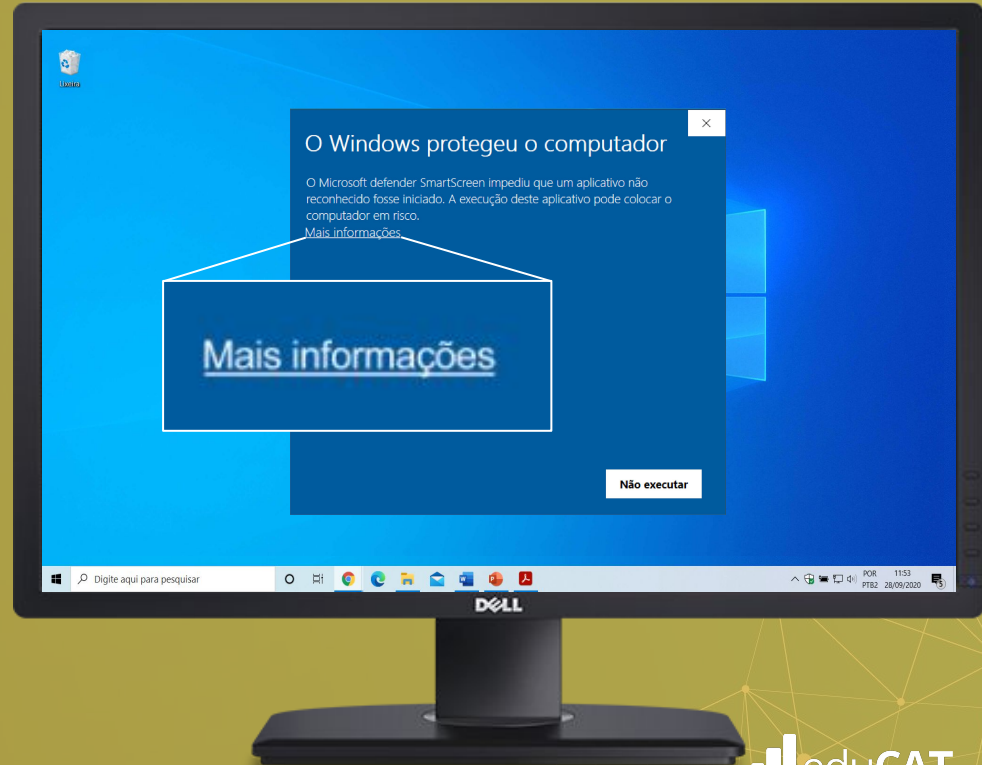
Lixeira

O Windows protegeu o computador

O Microsoft defender SmartScreen impediu que um aplicativo não reconhecido fosse iniciado. A execução deste aplicativo pode colocar o computador em risco.
Mais informações

Mais informações

Não executar

Digite aqui para pesquisar

POR PTB2 11:53 28/09/2020

DELL

eduCAT